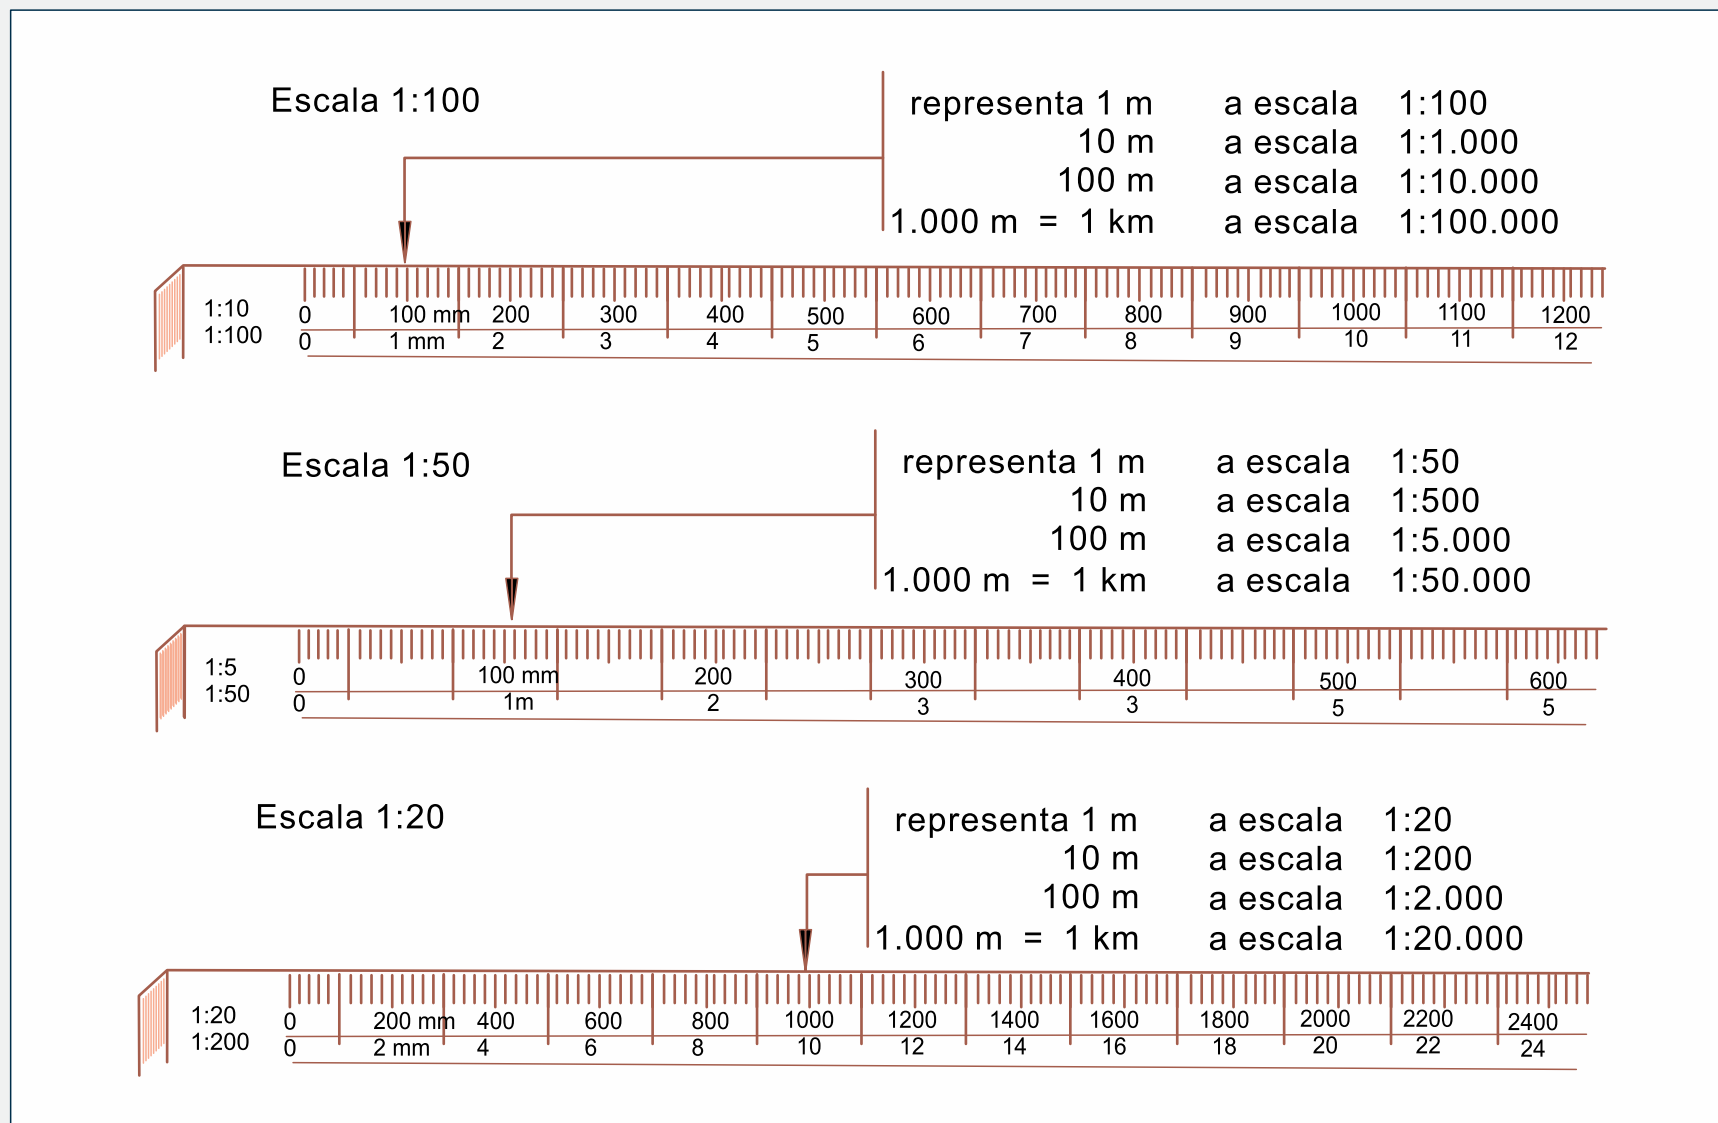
Escala 1:100

representa 1 m a escala 1:100
10 m a escala 1:1.000
100 m a escala 1:10.000
1.000 m = 1 km a escala 1:100.000

1:10
1:100
0 100 mm 200 300 400 500 600 700 800 900 1000 1100 1200
0 1 mm 2 3 4 5 6 7 8 9 10 11 12

Escala 1:50

representa 1 m a escala 1:50
10 m a escala 1:500
100 m a escala 1:5.000
1.000 m = 1 km a escala 1:50.000

1:5
1:50
0 100 mm 200 300 400 500 600
0 1m 2 3 3 5 5

Escala 1:20

representa 1 m a escala 1:20
10 m a escala 1:200
100 m a escala 1:2.000
1.000 m = 1 km a escala 1:20.000

1:20
1:200
0 200 mm 400 600 800 1000 1200 1400 1600 1800 2000 2200 2400
0 2 mm 4 6 8 10 12 14 16 18 20 22 24